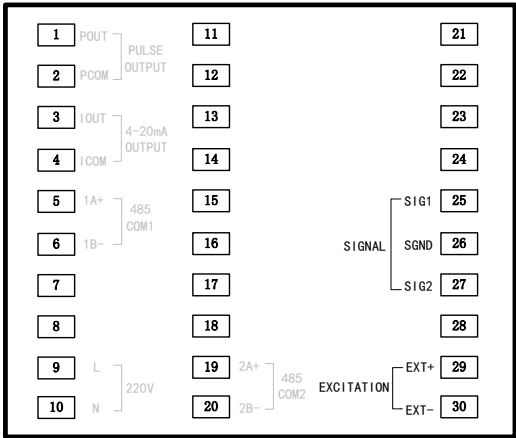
1 POUT PULSE OUTPUT
2 PCOM

3 IOUT 4-20mA OUTPUT
4 ICOM

5 1A+ 485 COM1
6 1B-

7

8

9 L 220V
10 N

11
12
13
14
15
16
17
18
19 2A+ 485 COM2
20 2B-

21
22
23
24
SIGNAL SIG1 25
SGND 26
SIG2 27
28
EXCITATION EXT+ 29
EXT- 30